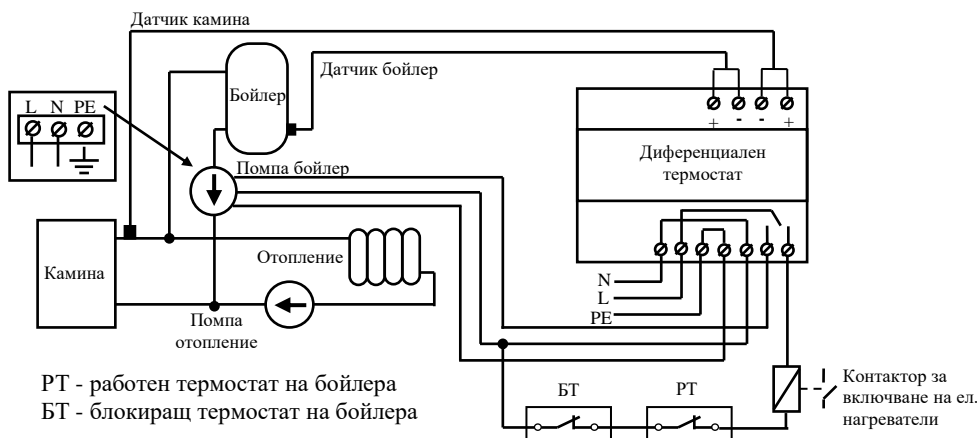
Датчик камина

Датчик бойлер

Бойлер

L N PE

+ - - +

Помпа бойлер

Диференциален термостат

Камина

Отопление

N
L
PE

Помпа отопление

РТ - работен термостат на бойлера
БТ - блокиращ термостат на бойлера

БТ

РТ

Контактор за включване на ел. нагреватели